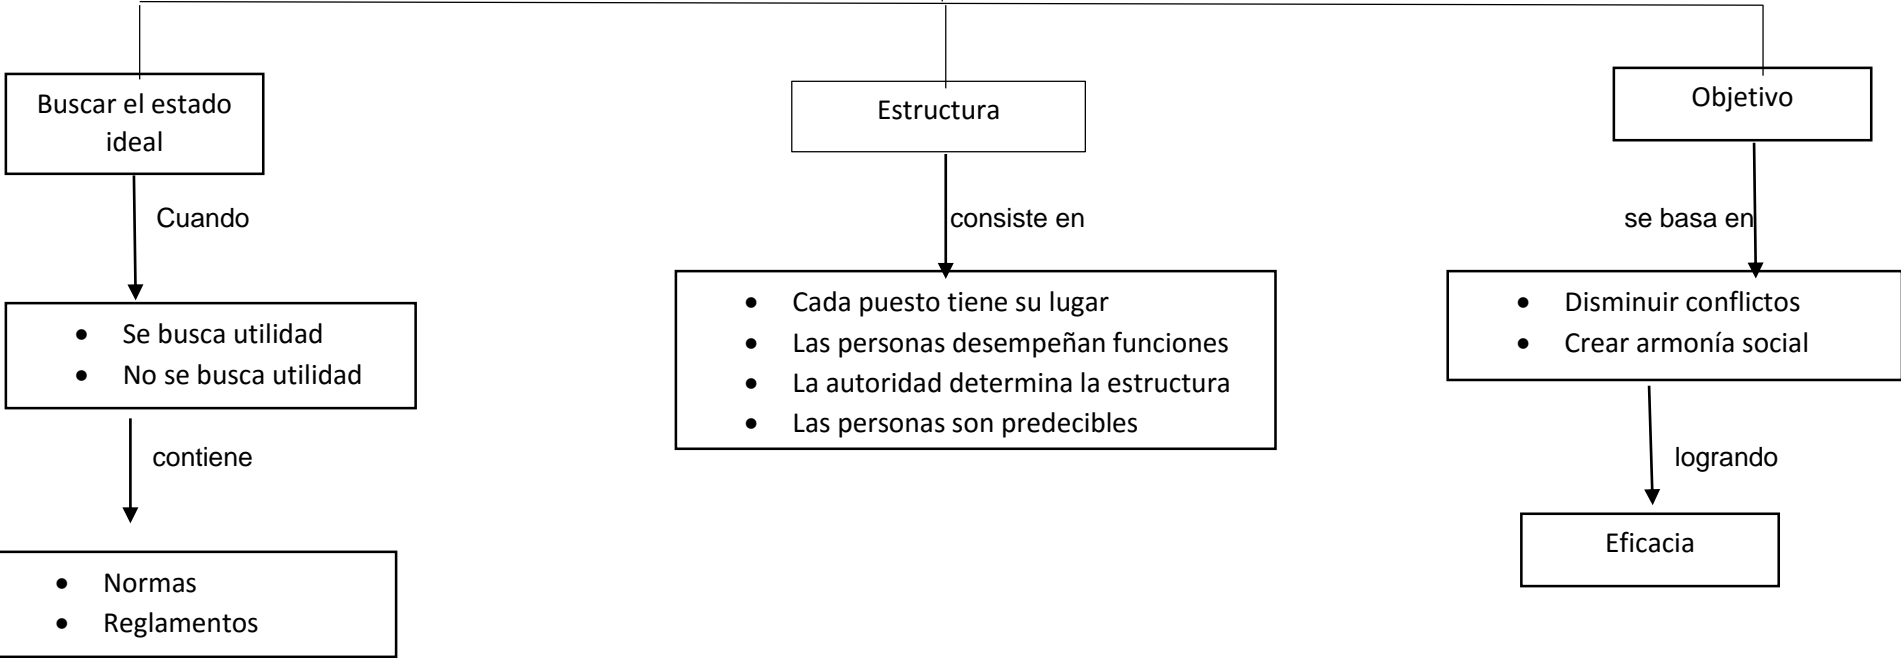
Buscar el estado ideal

Cuando

- Se busca utilidad
- No se busca utilidad

contiene

- Normas
- Reglamentos

Estructura

consiste en

- Cada puesto tiene su lugar
- Las personas desempeñan funciones
- La autoridad determina la estructura
- Las personas son predecibles

Objetivo

se basa en

- Disminuir conflictos
- Crear armonía social

logrando

Eficacia